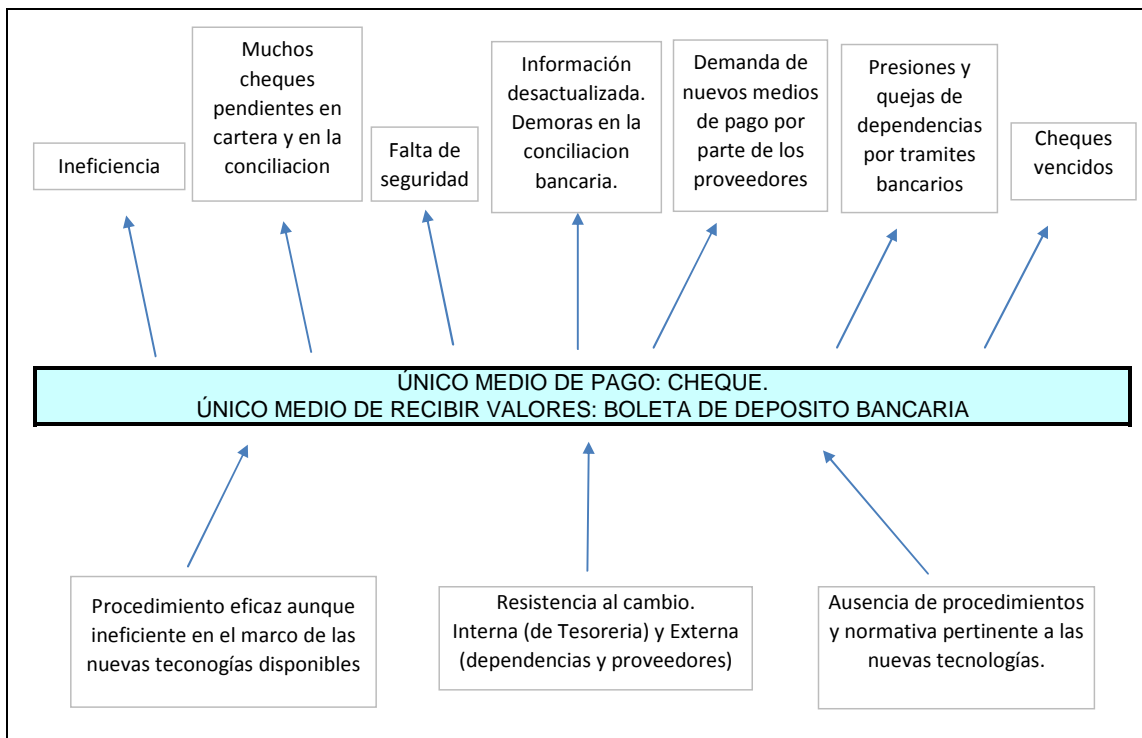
Ineficiencia

Muchos cheques pendientes en cartera y en la conciliacion

Falta de seguridad

Información desactualizada. Demoras en la conciliacion bancaria.

Demanda de nuevos medios de pago por parte de los proveedores

Presiones y quejas de dependencias por tramites bancarios

Cheques vencidos

ÚNICO MEDIO DE PAGO: CHEQUE.
ÚNICO MEDIO DE RECIBIR VALORES: BOLETA DE DEPOSITO BANCARIA

Procedimiento eficaz aunque ineficiente en el marco de las nuevas teconogías disponibles

Resistencia al cambio. Interna (de Tesoreria) y Externa (dependencias y proveedores)

Ausencia de procedimientos y normativa pertinente a las nuevas tecnologías.